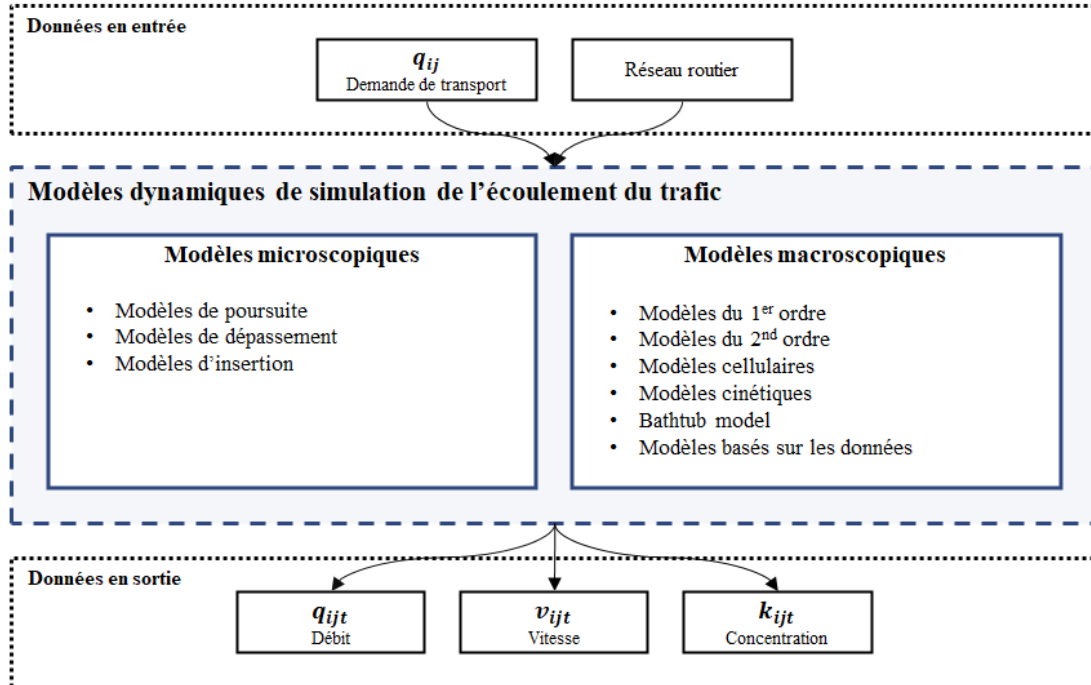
Données en entrée

$q_{ij}$
Demande de transport

Réseau routier

Modèles dynamiques de simulation de l'écoulement du trafic

Modèles microscopiques

- Modèles de poursuite
- Modèles de dépassement
- Modèles d'insertion

Modèles macroscopiques

- Modèles du 1$^{er}$ ordre
- Modèles du 2$^{nd}$ ordre
- Modèles cellulaires
- Modèles cinétiques
- Bathtub model
- Modèles basés sur les données

Données en sortie

$q_{ijt}$
Débit

$v_{ijt}$
Vitesse

$k_{ijt}$
Concentration